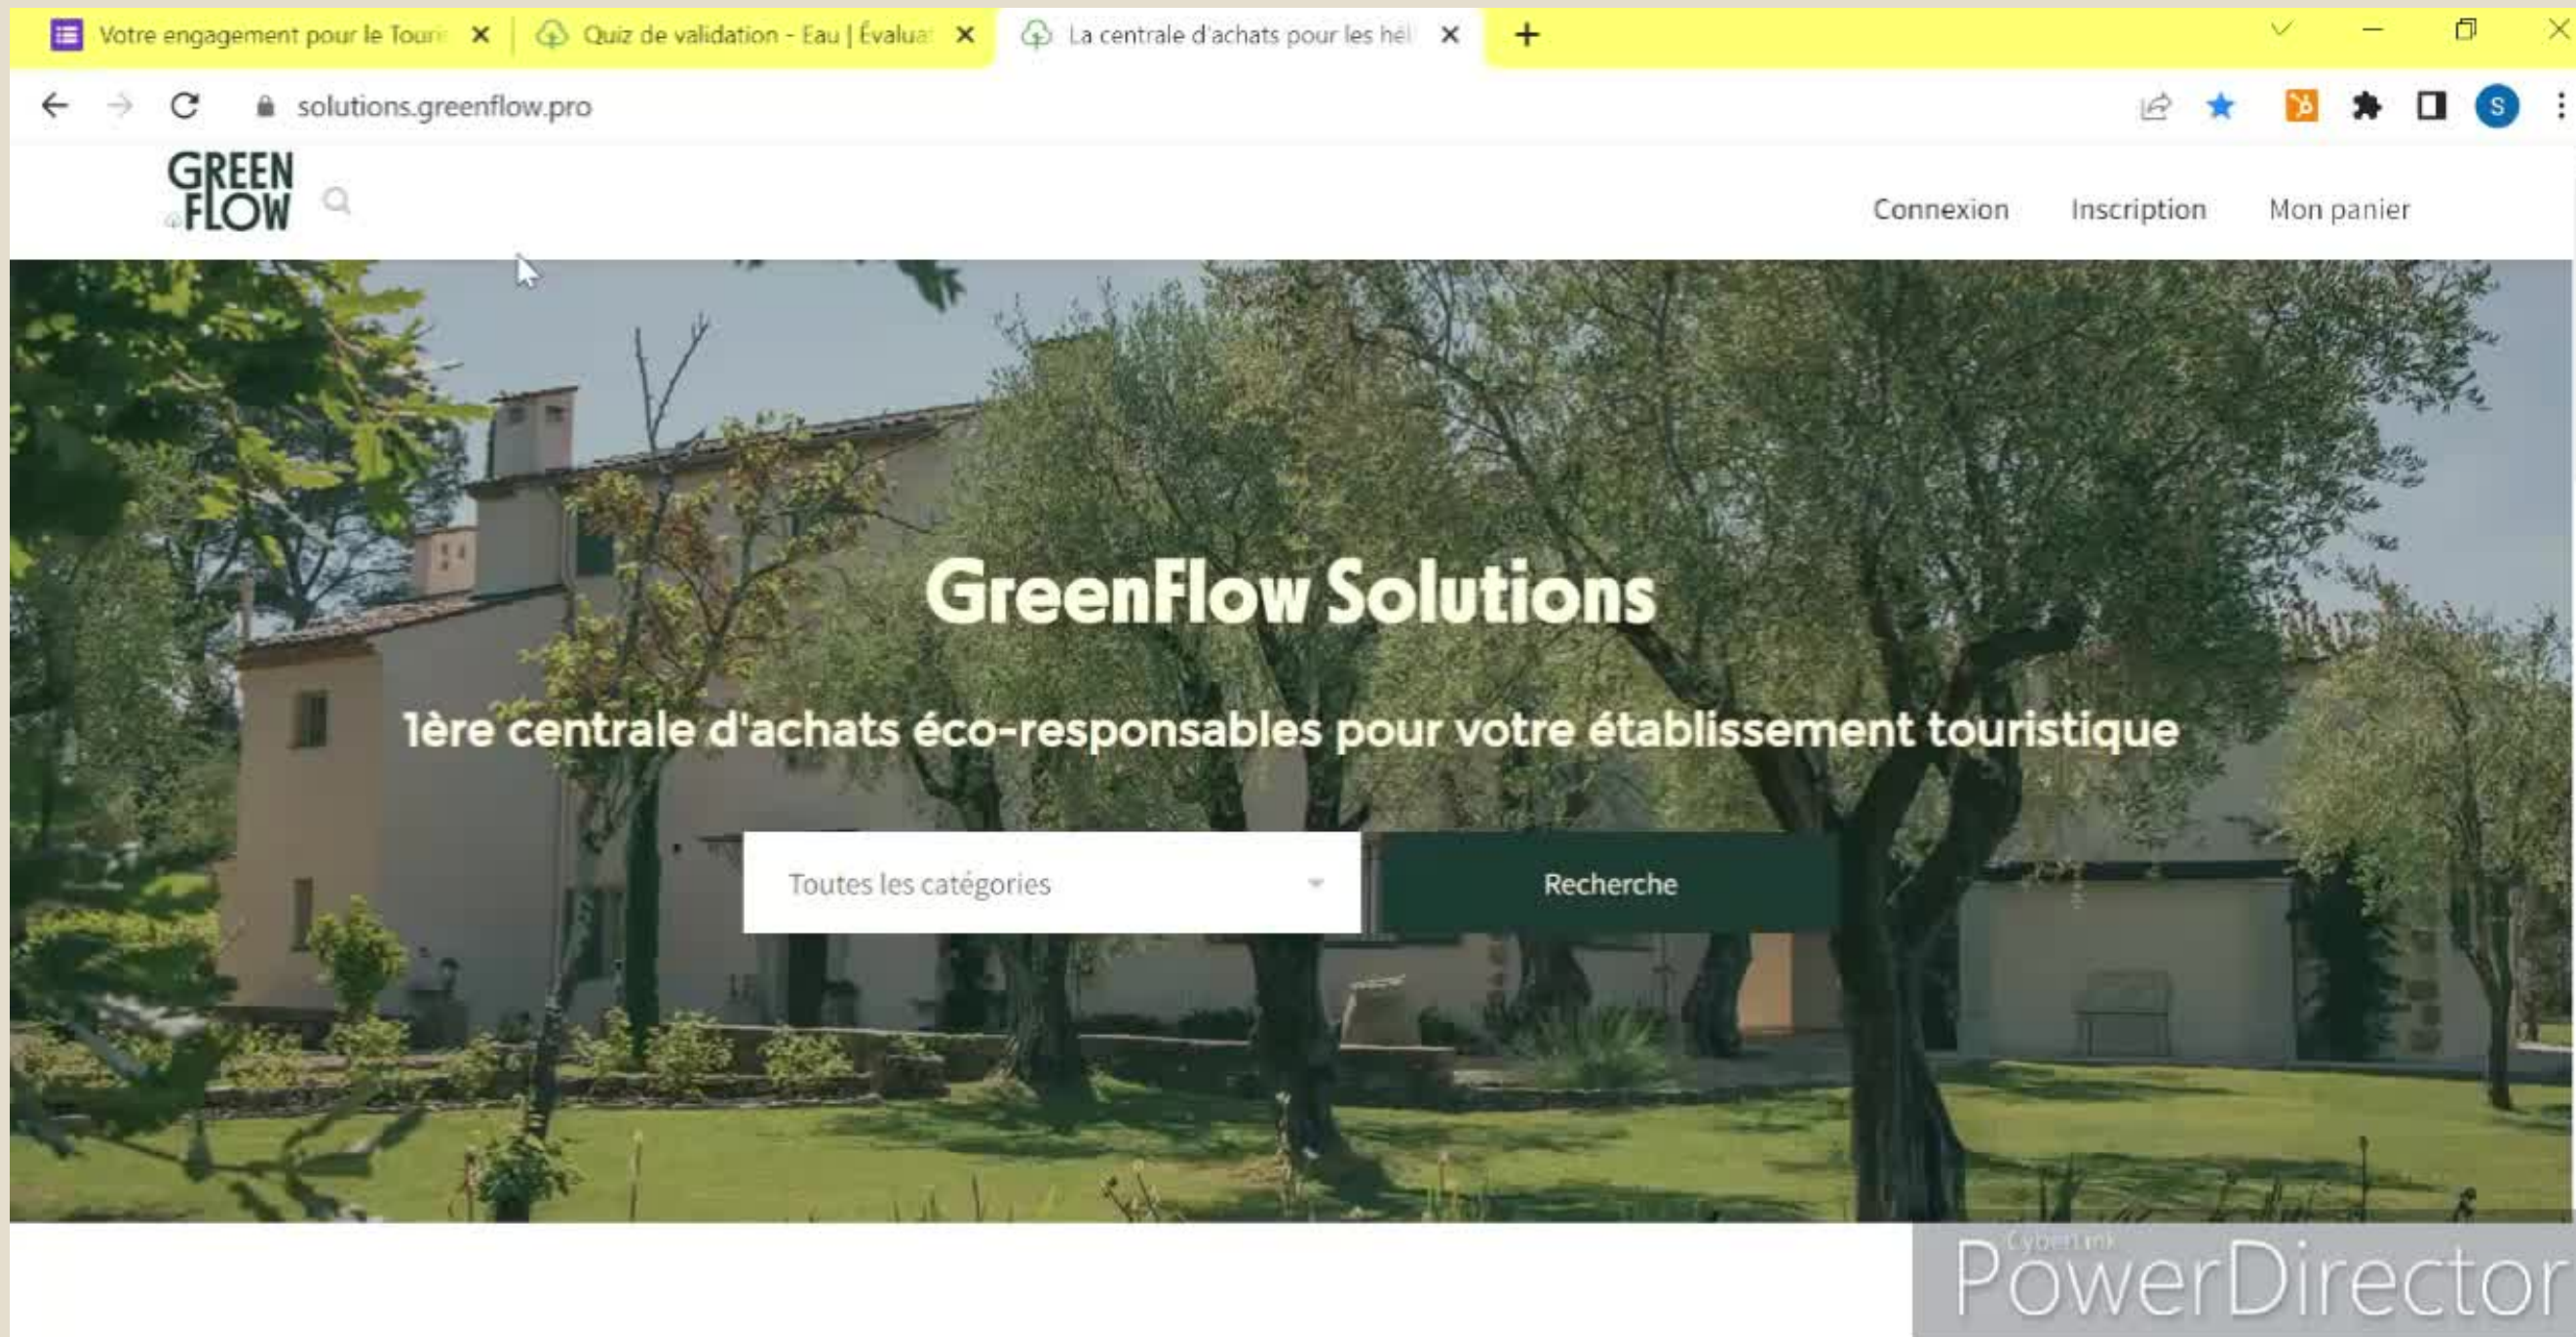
Votre engagement pour le Touri ×
Quiz de validation - Eau | Évalua ×
La centrale d'achats pour les hél ×
+

solutions.greenflow.pro

S

GREEN FLOW

Connexion Inscription Mon panier

GreenFlow Solutions

1ère centrale d'achats éco-responsables pour votre établissement touristique

Toutes les catégories

Recherche

CyberLink
PowerDirector